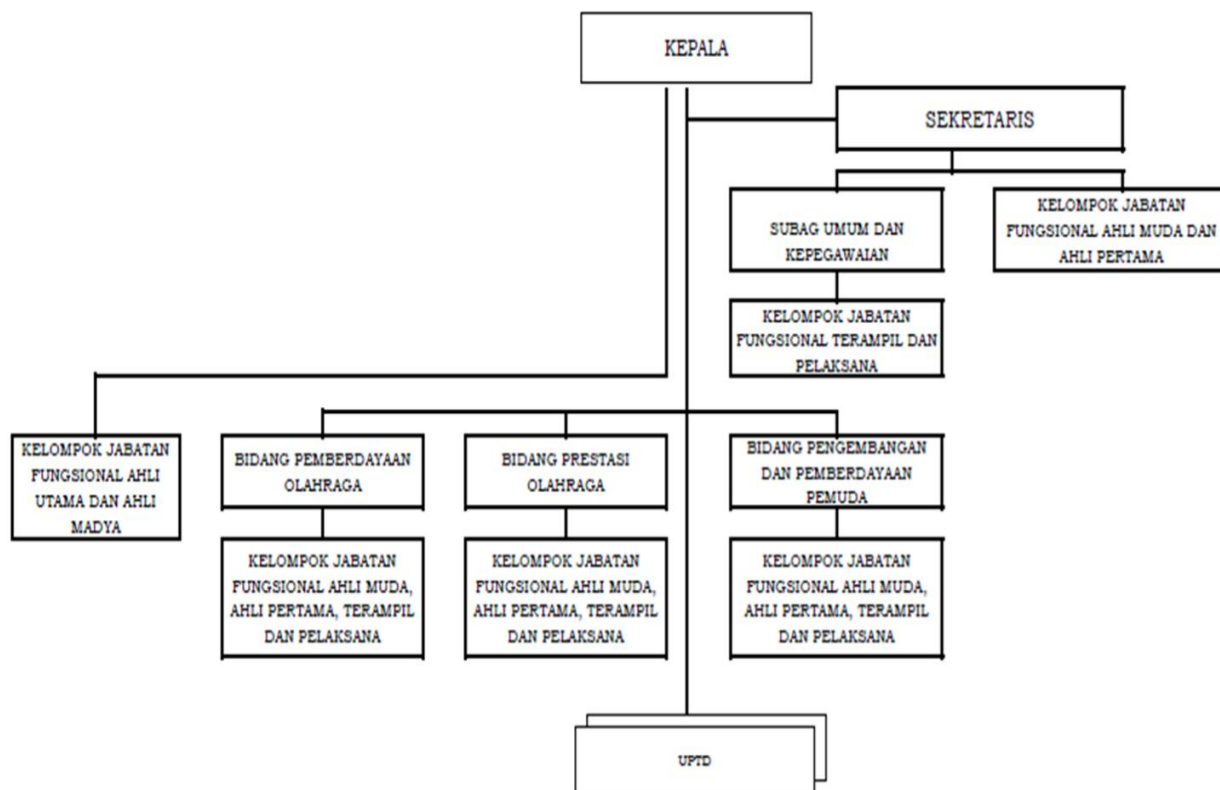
KEPALA

SEKRETARIS

SUBAG UMUM DAN KEPEGAWAIAN

KELOMPOK JABATAN FUNGSIONAL AHLI MUDA DAN AHLI PERTAMA

KELOMPOK JABATAN FUNGSIONAL TERAMPIL DAN PELAKSANA

KELOMPOK JABATAN FUNGSIONAL AHLI UTAMA DAN AHLI MADYA

BIDANG PEMBERDAYAAN OLAHRAGA

BIDANG PRESTASI OLAHRAGA

BIDANG PENGEMBANGAN DAN PEMBERDAYAAN PEMUDA

KELOMPOK JABATAN FUNGSIONAL AHLI MUDA, AHLI PERTAMA, TERAMPIL DAN PELAKSANA

KELOMPOK JABATAN FUNGSIONAL AHLI MUDA, AHLI PERTAMA, TERAMPIL DAN PELAKSANA

KELOMPOK JABATAN FUNGSIONAL AHLI MUDA, AHLI PERTAMA, TERAMPIL DAN PELAKSANA

UPTD